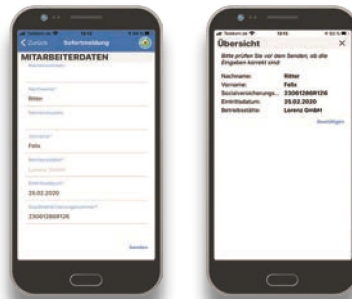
< Zurück Sofortmeldung

MITARBEITERDATEN

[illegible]

Nachname*
Ritter

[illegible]

Vorname*
Felix

Betriebsstätte*
Lorenz GmbH

Eintrittsdatum*
25.02.2020

Sozialversicherungsnummer*
230612868126

Senden

Übersicht ×

Bitte prüfen Sie vor dem Senden, ob die Eingaben korrekt sind

Nachname: Ritter
Vorname: Felix
Sozialversicherungs... 230612868126
Eintrittsdatum: 25.02.2020
Betriebsstätte: Lorenz GmbH

Bestätigen